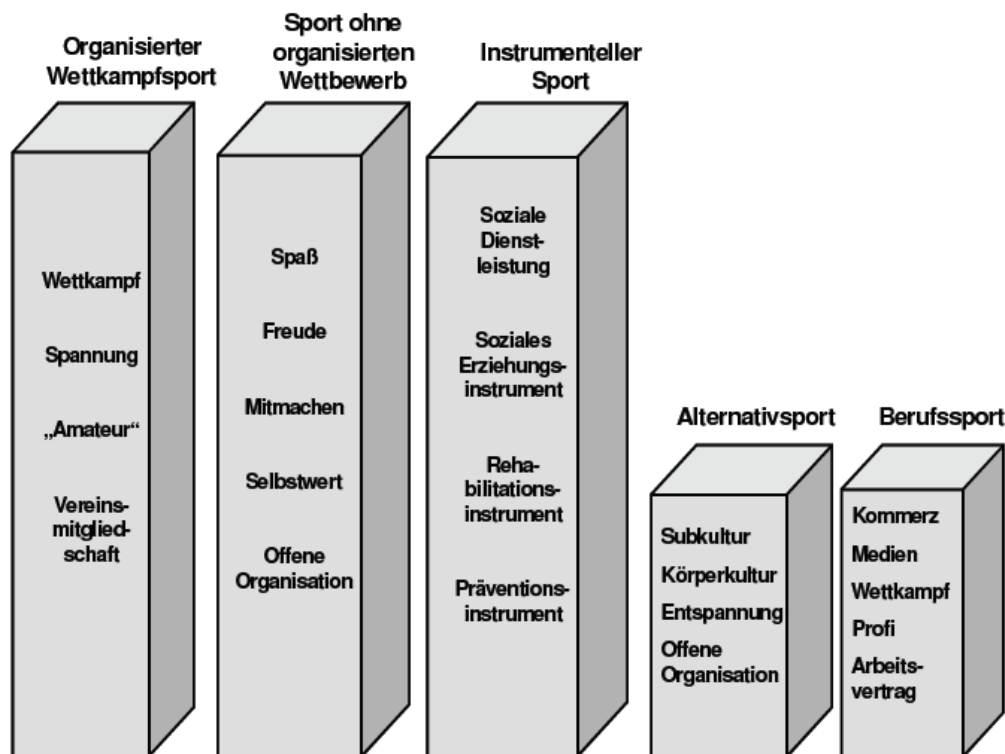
Organisierter Wettkampfsport

Wettkampf

Spannung

„Amateur“

Vereinsmitgliedschaft

Sport ohne organisierten Wettbewerb

Spaß

Freude

Mitmachen

Selbstwert

Offene Organisation

Instrumenteller Sport

Soziale Dienstleistung

Soziales Erziehungsinstrument

Rehabilitationsinstrument

Präventionsinstrument

Alternativsport

Subkultur

Körperkultur

Entspannung

Offene Organisation

Berufssport

Kommerz

Medien

Wettkampf

Profi

Arbeitsvertrag